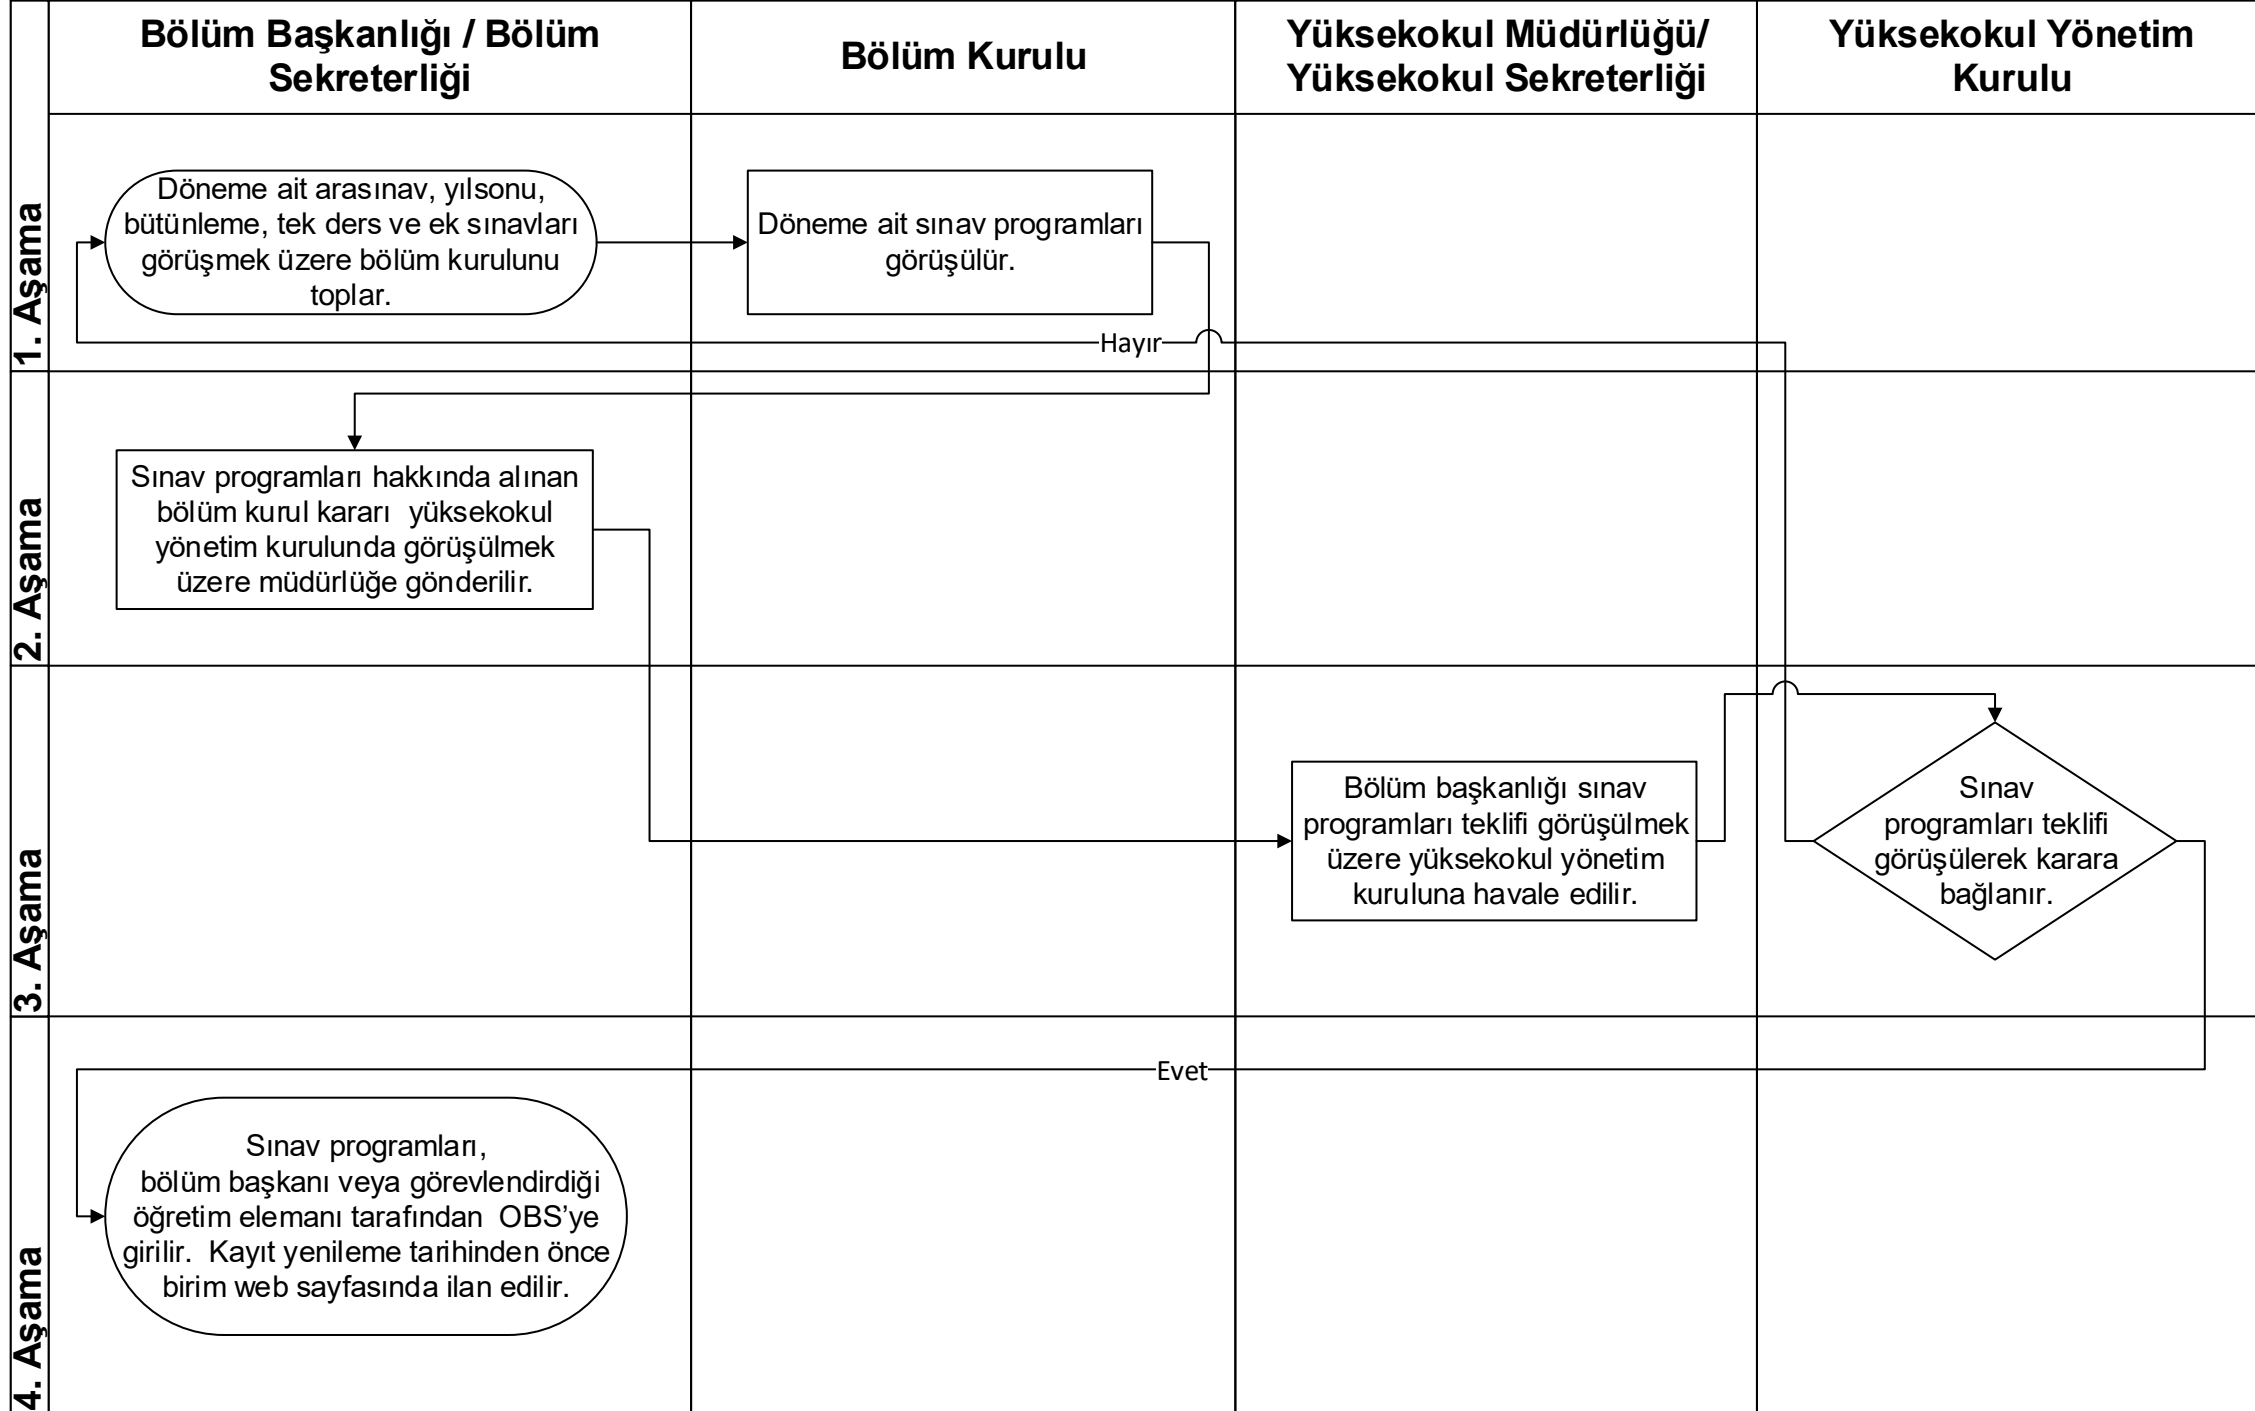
Bölüm Başkanlığı / Bölüm Sekreterliği

Bölüm Kurulu

Yüksekokul Müdürlüğü/ Yüksekokul Sekreterliği

Yüksekokul Yönetim Kurulu

1. Aşama

Döneme ait arasınav, yılsonu, bütünleme, tek ders ve ek sınavları görüşmek üzere bölüm kurulunu toplar.

Döneme ait sınav programları görüşülür.

Hayır

2. Aşama

Sınav programları hakkında alınan bölüm kurul kararı yüksekokul yönetim kurulunda görüşülmek üzere müdürlüğe gönderilir.

3. Aşama

Bölüm başkanlığı sınav programları teklifi görüşülmek üzere yüksekokul yönetim kuruluna havale edilir.

Sınav programları teklifi görüşülerek karara bağlanır.

Evet

4. Aşama

Sınav programları, bölüm başkanı veya görevlendirdiği öğretim elemanı tarafından OBS'ye girilir. Kayıt yenileme tarihinden önce birim web sayfasında ilan edilir.